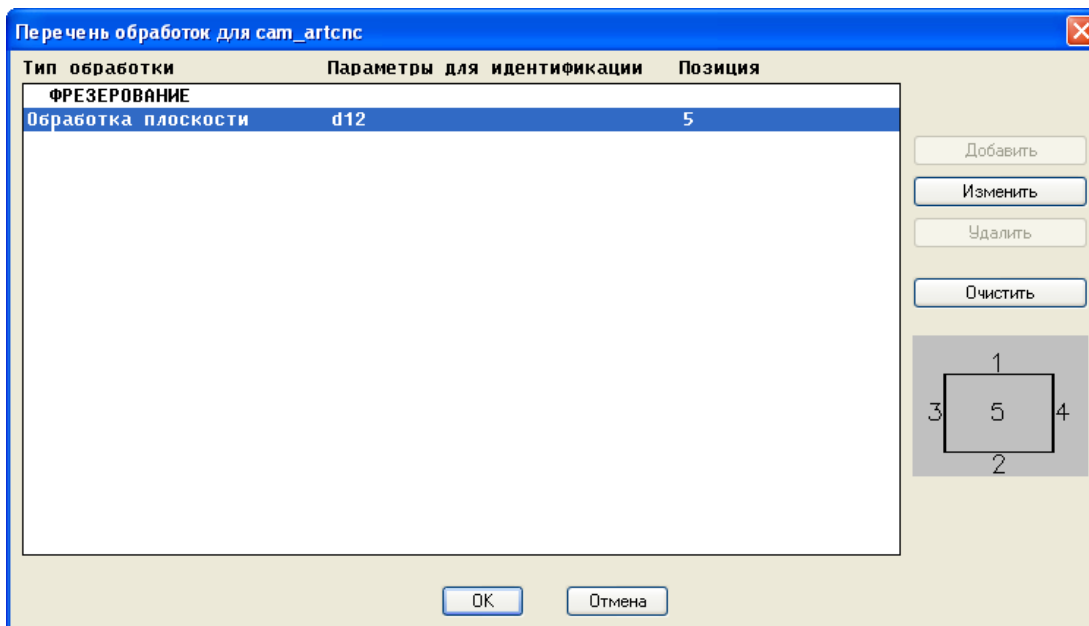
Перечень обработок для cam_artcnc

| Тип обработки | Параметры для идентификации | Позиция |
|---|---|---|
| ФРЕЗЕРОВАНИЕ | | |
| Обработка плоскости | d12 | 5 |

Добавить
Изменить
Удалить
Очистить

1
3 5 4
2

OK
Отмена